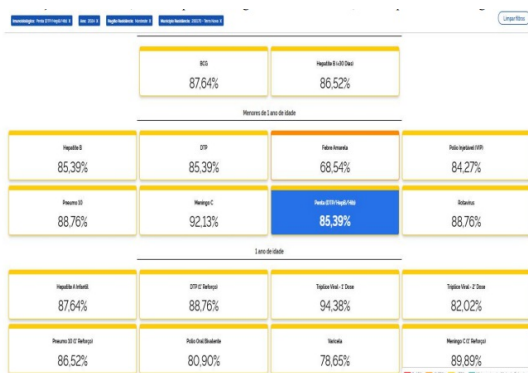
Imunobiológico: Penta (DTP/HepB/Hib) X Ano: 2024 X Região Residência: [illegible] X Município Residência: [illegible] X

Limpar filtros

BCG
87,64%

Hepatite B (<30 Dias)
86,52%

Menores de 1 ano de idade

Hepatite B
85,39%

DTP
85,39%

Febre Amarela
68,54%

Polio Injetável (VIP)
84,27%

Pneumo 10
88,76%

Meningo C
92,13%

Penta (DTP/HepB/Hib)
85,39%

Rotavírus
88,76%

1 ano de idade

Hepatite A Infantil
87,64%

DTP (1º Reforço)
88,76%

Tríplice Viral - 1ª Dose
94,38%

Tríplice Viral - 2ª Dose
82,02%

Pneumo 10 (1º Reforço)
86,52%

Polio Oral Bivalente
80,90%

Varicela
78,65%

Meningo C (1º Reforço)
89,89%